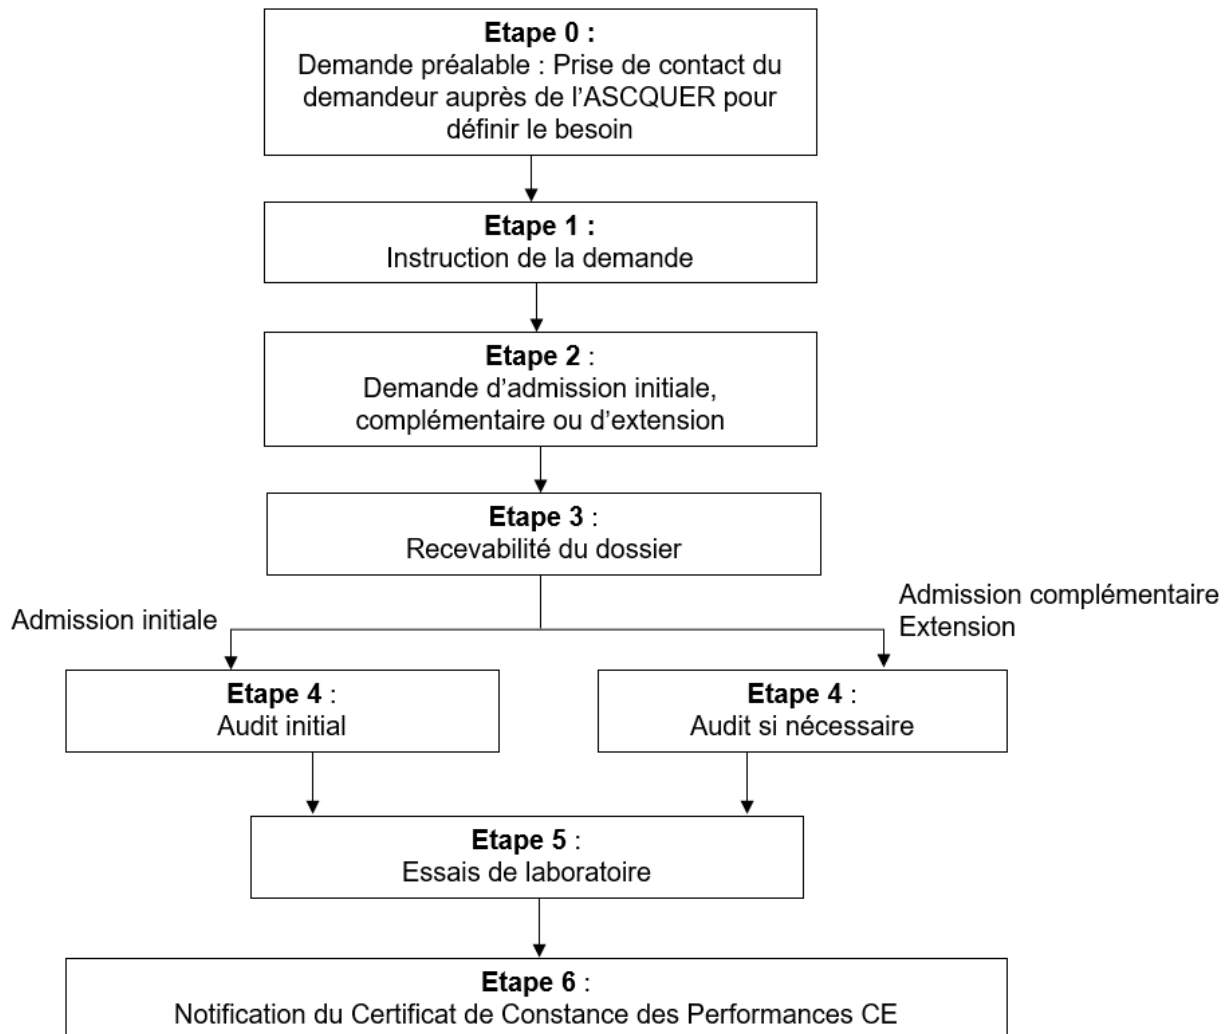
**Etape 0 :**
Demande préalable : Prise de contact du demandeur auprès de l'ASCQUER pour définir le besoin

**Etape 1 :**
Instruction de la demande

**Etape 2** :
Demande d'admission initiale, complémentaire ou d'extension

**Etape 3** :
Recevabilité du dossier

Admission initiale

Admission complémentaire
Extension

**Etape 4** :
Audit initial

**Etape 4** :
Audit si nécessaire

**Etape 5** :
Essais de laboratoire

**Etape 6** :
Notification du Certificat de Constance des Performances CE